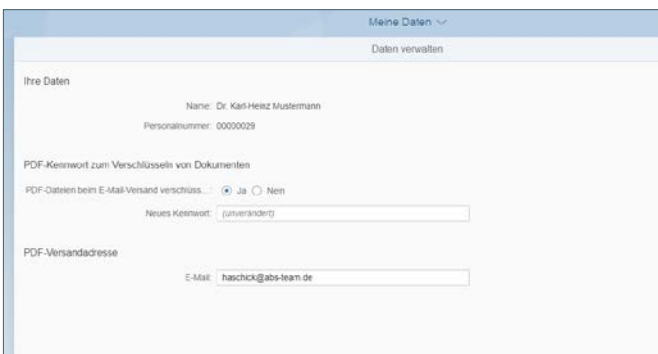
Meine Daten

Daten verwalten

Ihre Daten

Name: Dr. Karl-Heinz Mustermann

Personalnummer: 00000029

PDF-Kennwort zum Verschlüsseln von Dokumenten

PDF-Dateien beim E-Mail-Versand verschlüss...: Ja Nein

Neues Kennwort: (unverändert)

PDF-Versandadresse

E-Mail: haschick@abs-team.de